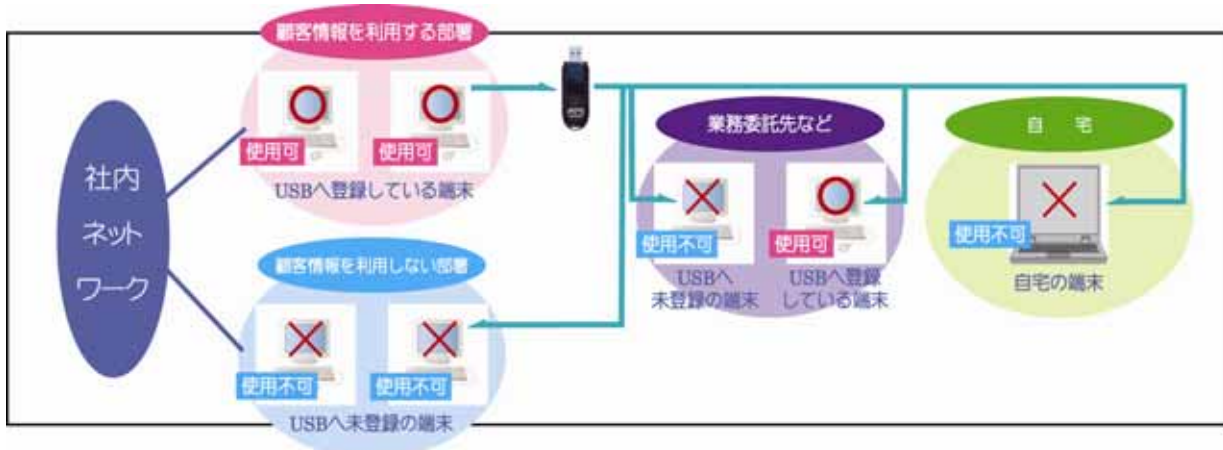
社内
ネット
ワーク

顧客情報を利用する部署

使用可

使用可

USBへ登録している端末

顧客情報を利用しない部署

使用不可

使用不可

USBへ未登録の端末

業務委託先など

使用不可

USBへ
未登録の端末

使用可

USBへ登録
している端末

自　宅

使用不可

自宅の端末